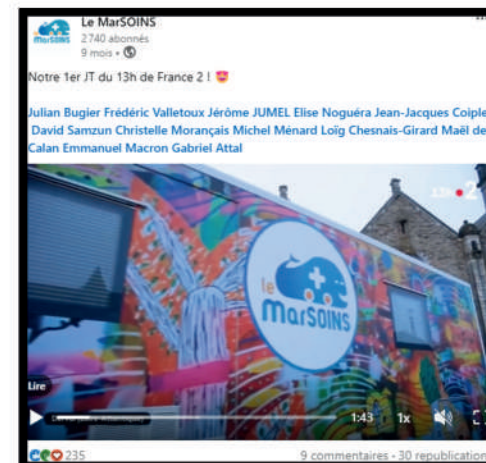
MarSOINS

Le MarSOINS
2 740 abonnés
9 mois •

Notre 1er JT du 13h de France 2 ! 😍

Julian Bugier Frédéric Valletoux Jérôme JUMEL Elise Noguéra Jean-Jacques Coiple David Samzun Christelle Morançais Michel Ménard Loïg Chesnais-Girard Maël de Calan Emmanuel Macron Gabriel Attal

13H •2

le MarSOINS

Lire

1:43 1x

235

9 commentaires • 30 republication